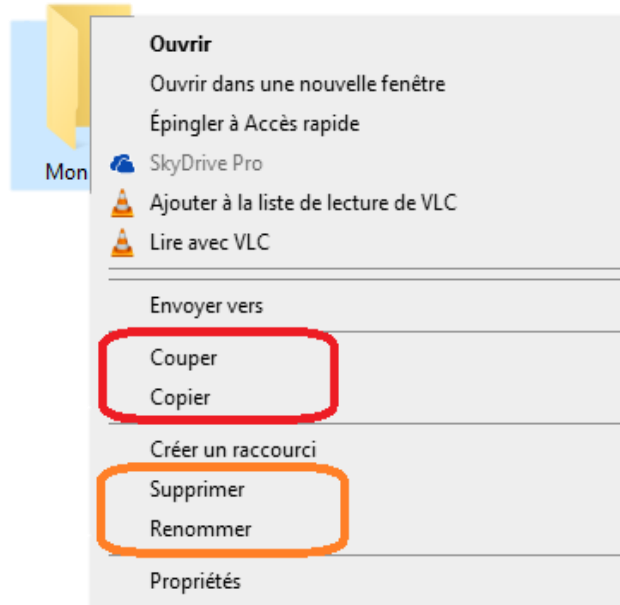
Mon

Ouvrir
Ouvrir dans une nouvelle fenêtre
Épingler à Accès rapide
SkyDrive Pro
Ajouter à la liste de lecture de VLC
Lire avec VLC

Envoyer vers

Couper
Copier

Créer un raccourci
Supprimer
Renommer

Propriétés